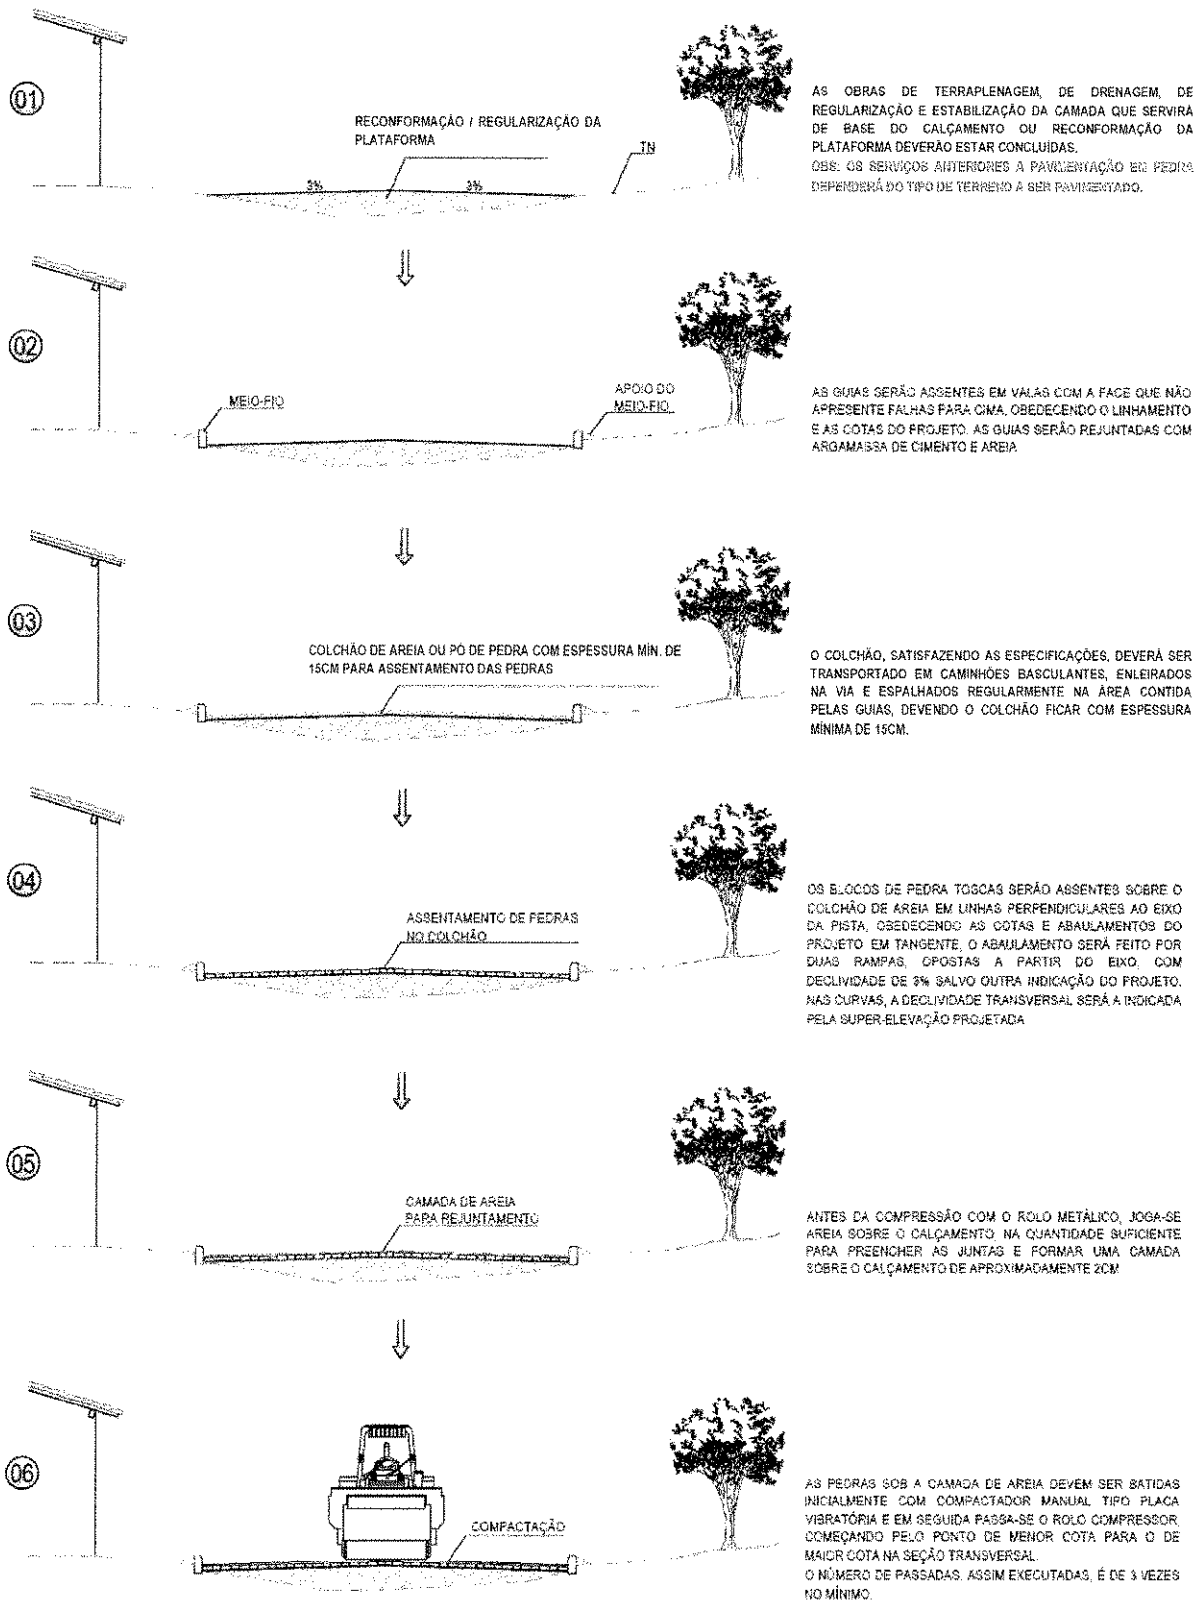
01

RECONFORMAÇÃO / REGULARIZAÇÃO DA PLATAFORMA

TN

3%

3%

AS OBRAS DE TERRAPLENAGEM, DE DRENAGEM, DE REGULARIZAÇÃO E ESTABILIZAÇÃO DA CAMADA QUE SERVIRÁ DE BASE DO CALÇAMENTO OU RECONFORMAÇÃO DA PLATAFORMA DEVERÃO ESTAR CONCLUIDAS.
OBS: OS SERVIÇOS ANTERIORES A PAVIMENTAÇÃO EM PEDRA DEPENDERÁ DO TIPO DE TERRENO A SER PAVIMENTADO.

02

MEIO-FIO

APOIO DO MEIO-FIO

AS GUIAS SERÃO ASSENTES EM VALAS COM A FACE QUE NÃO APRESENTE FALHAS PARA CIMA, OBEDECENDO O LINHAMENTO E AS COTAS DO PROJETO. AS GUIAS SERÃO REJUNTADAS COM ARGAMASSA DE CIMENTO E AREIA.

03

COLCHÃO DE AREIA OU PÓ DE PEDRA COM ESPESSURA MÍN. DE 15CM PARA ASSENTAMENTO DAS PEDRAS

O COLCHÃO, SATISFAZENDO AS ESPECIFICAÇÕES, DEVERÁ SER TRANSPORTADO EM CAMINHÕES BASCULANTES, ENLEIRADOS NA VIA E ESPALHADOS REGULARMENTE NA ÁREA CONTIDA PELAS GUIAS, DEVENDO O COLCHÃO FICAR COM ESPESSURA MÍNIMA DE 15CM.

04

ASSENTAMENTO DE PEDRAS NO COLCHÃO

OS BLOCOS DE PEDRA TOSCAS SERÃO ASSENTES SOBRE O COLCHÃO DE AREIA EM LINHAS PERPENDICULARES AO EIXO DA PISTA, OBEDECENDO AS COTAS E ABAULAMENTOS DO PROJETO EM TANGENTE, O ABAULAMENTO SERÁ FEITO POR DUAS RAMPAS, OPOSTAS A PARTIR DO EIXO, COM DECLIVIDADE DE 3% SALVO OUTRA INDICAÇÃO DO PROJETO. NAS CURVAS, A DECLIVIDADE TRANSVERSAL SERÁ A INDICADA PELA SUPER-ELEVAÇÃO PROJETADA.

05

CAMADA DE AREIA PARA REJUNTAMENTO

ANTES DA COMPRESSÃO COM O ROLO METÁLICO, JOGA-SE AREIA SOBRE O CALÇAMENTO, NA QUANTIDADE SUFICIENTE PARA PREENCHER AS JUNTAS E FORMAR UMA CAMADA SOBRE O CALÇAMENTO DE APROXIMADAMENTE 2CM.

06

COMPACTAÇÃO

AS PEDRAS SOB A CAMADA DE AREIA DEVEM SER BATIDAS INICIALMENTE COM COMPACTADOR MANUAL TIPO PLACA VIBRATÓRIA E EM SEGUIDA PASSA-SE O ROLO COMPRESSOR, COMEÇANDO PELO PONTO DE MENOR COTA PARA O DE MAIOR COTA NA SEÇÃO TRANSVERSAL.
O NÚMERO DE PASSADAS, ASSIM EXECUTADAS, É DE 3 VEZES NO MÍNIMO.